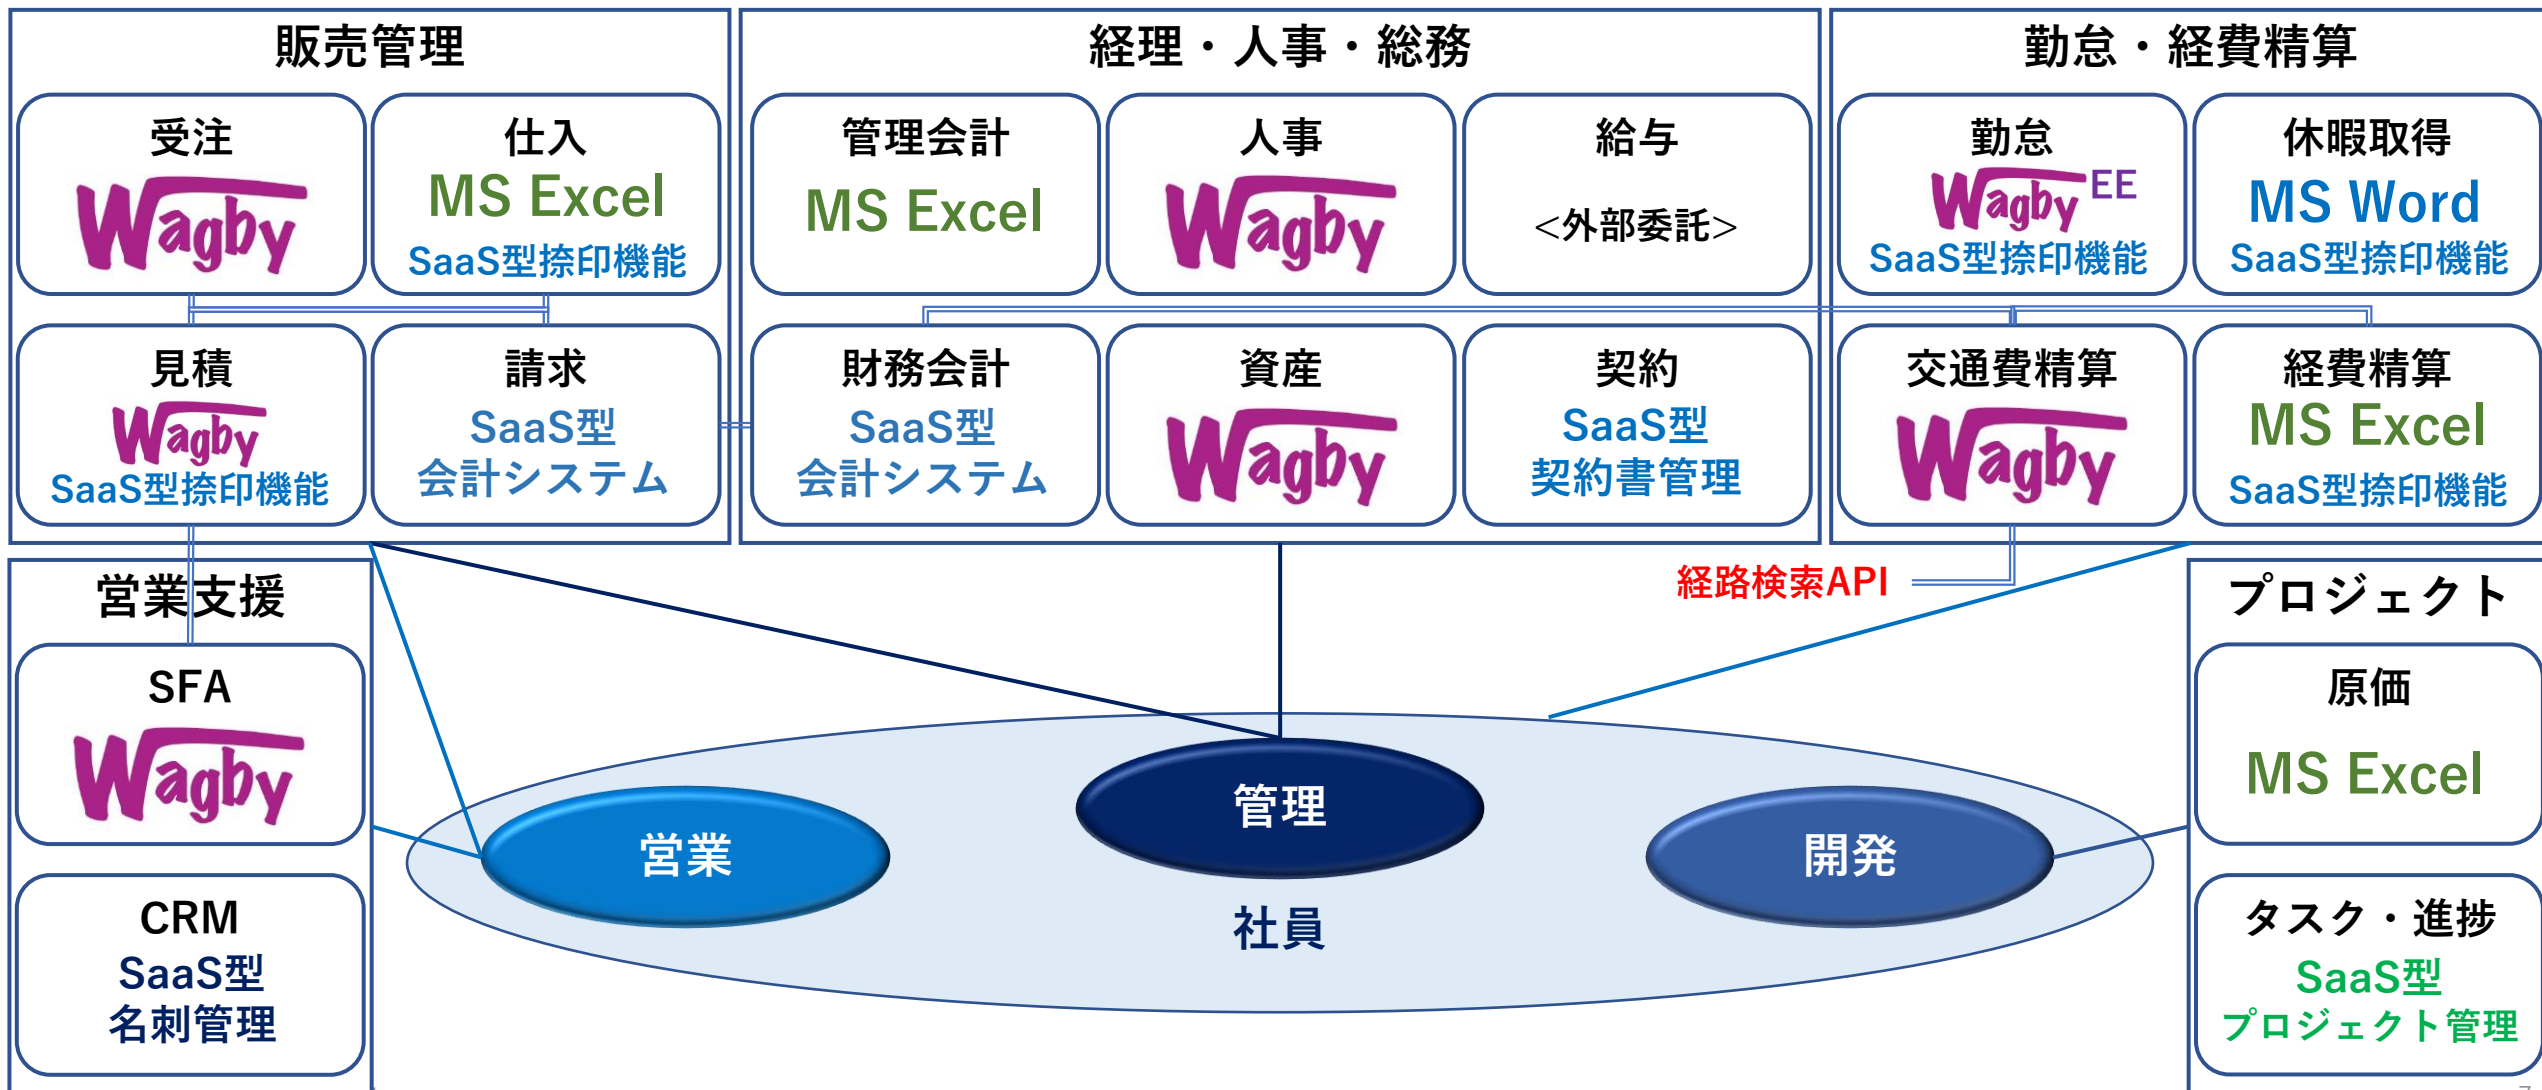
販売管理

受注
Wagby

仕入
MS Excel
SaaS型捺印機能

見積
Wagby
SaaS型捺印機能

請求
SaaS型
会計システム

経理・人事・総務

管理会計
MS Excel

人事
Wagby

給与
<外部委託>

財務会計
SaaS型
会計システム

資産
Wagby

契約
SaaS型
契約書管理

勤怠・経費精算

勤怠
Wagby EE
SaaS型捺印機能

休暇取得
MS Word
SaaS型捺印機能

交通費精算
Wagby

経費精算
MS Excel
SaaS型捺印機能

経路検索API

営業支援

SFA
Wagby

CRM
SaaS型
名刺管理

管理
営業
開発
社員

プロジェクト

原価
MS Excel

タスク・進捗
SaaS型
プロジェクト管理